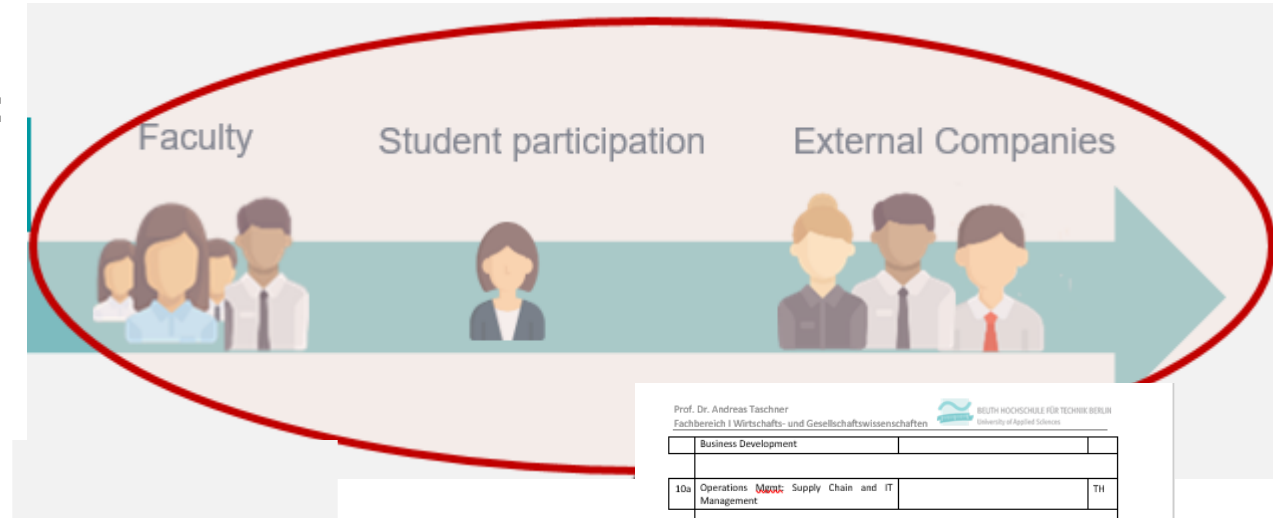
Faculty

Student participation

External Companies

Prof. Dr. Andreas Taschner
Fachbereich I Wirtschafts- und Gesellschaftswissenschaften

BEUTH HOCHSCHULE FÜR TECHNIK BERLIN
University of Applied Sciences

| | Business Development | | |
|---|---|---|---|
| | | | |
| 10a | Operations Mgmt: Supply Chain and IT Management | | TH |